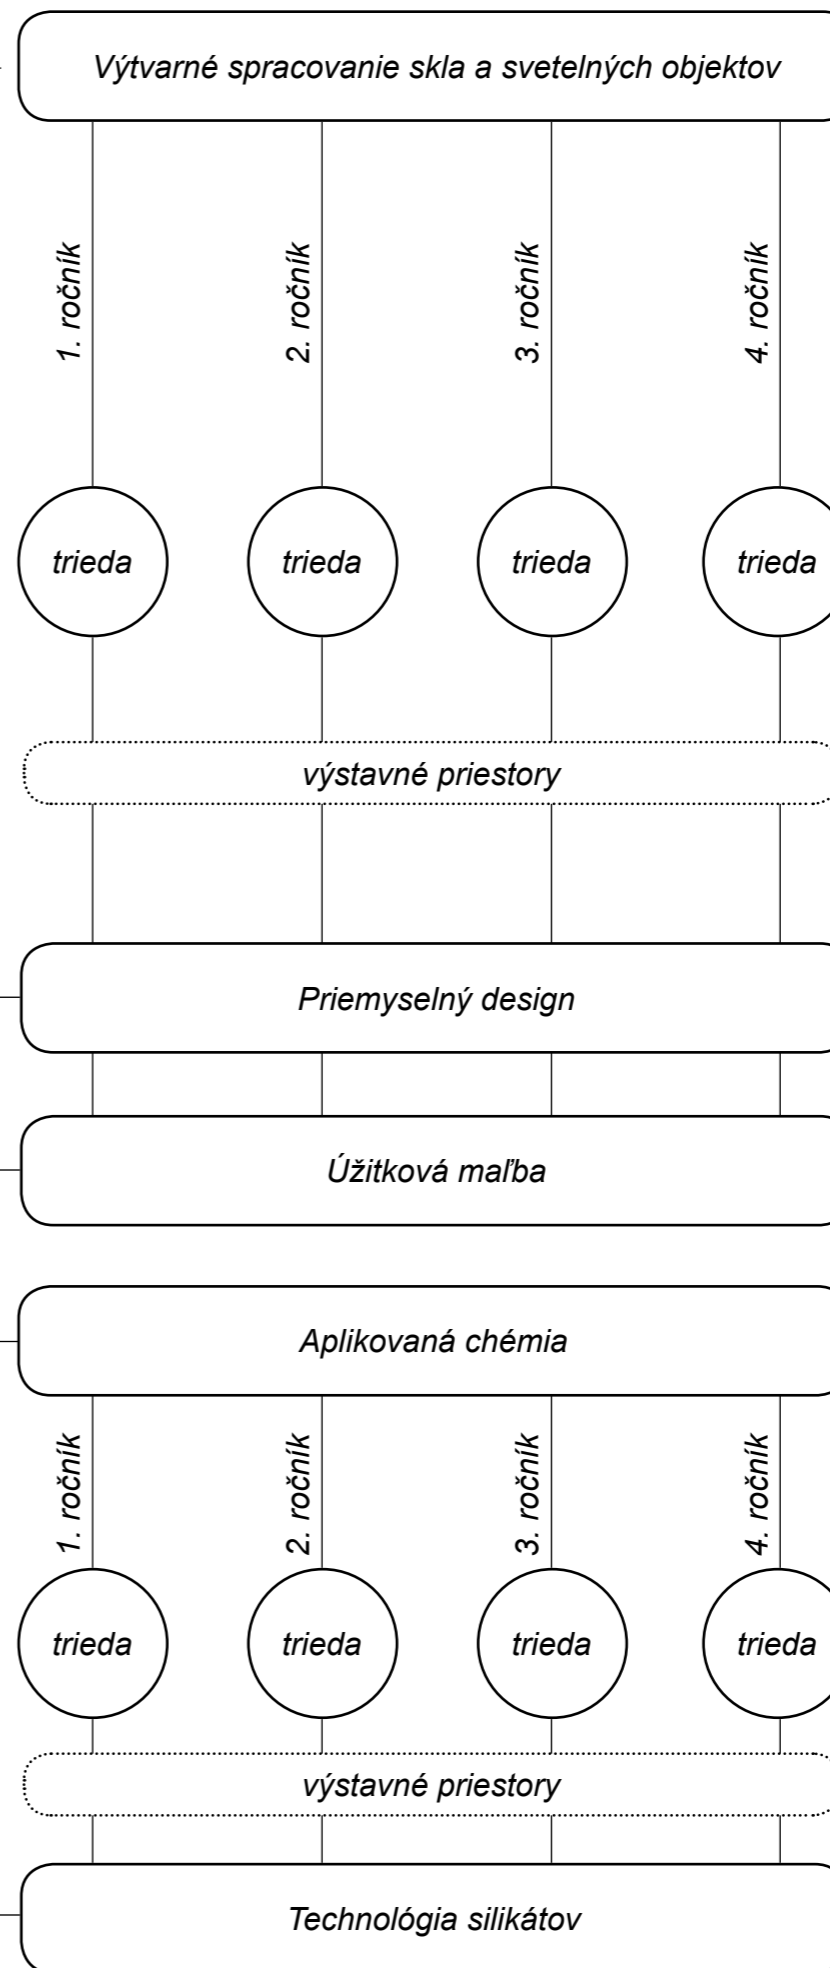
Výtvarné spracovanie skla a svetelných objektov

1. ročník

2. ročník

3. ročník

4. ročník

trieda

trieda

trieda

trieda

výstavné priestory

Priemyselný design

Úžitková maľba

Aplikovaná chémia

1. ročník

2. ročník

3. ročník

4. ročník

trieda

trieda

trieda

trieda

výstavné priestory

Technológia silikátov